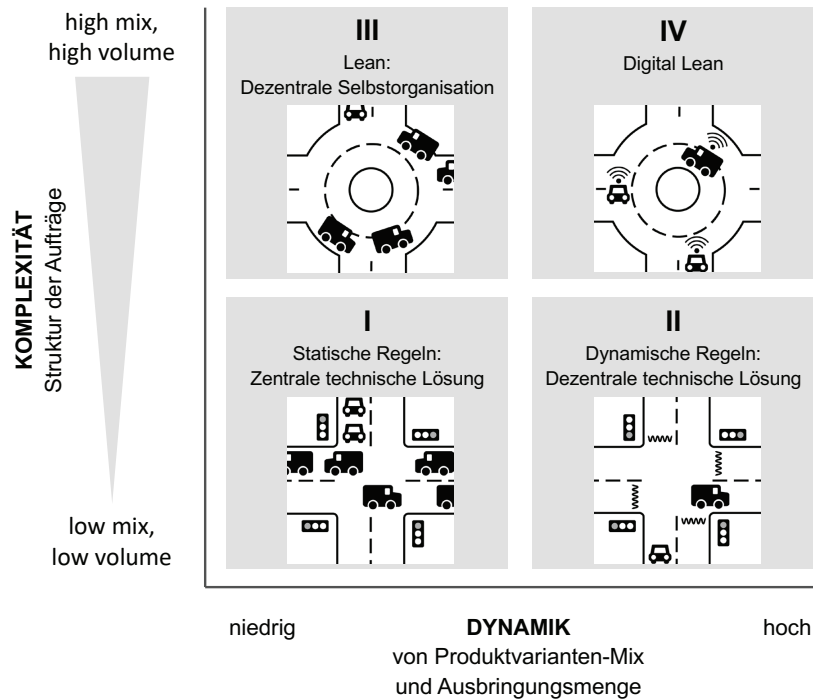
high mix, high volume

KOMPLEXITÄT
Struktur der Aufträge

low mix, low volume

III
Lean:
Dezentrale Selbstorganisation

IV
Digital Lean

I
Statische Regeln:
Zentrale technische Lösung

II
Dynamische Regeln:
Dezentrale technische Lösung

niedrig

DYNAMIK
von Produktvarianten-Mix
und Ausbringungsmenge

hoch